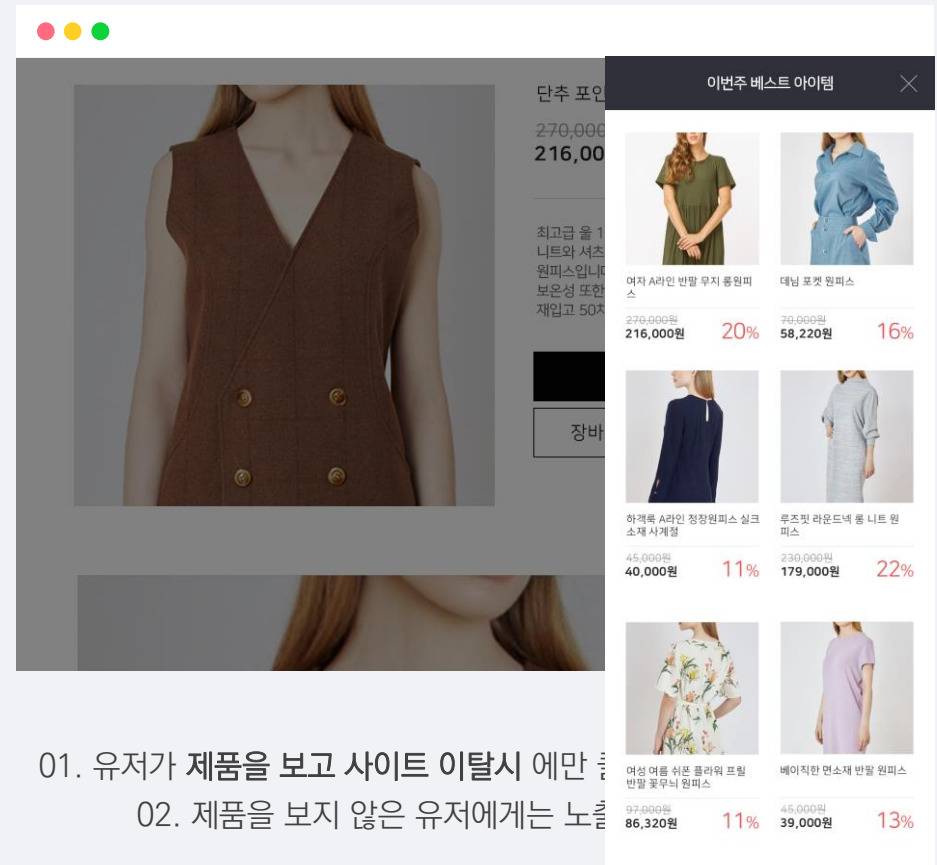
단추 포인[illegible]

~~270,000~~
216,00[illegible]

최고급 울 1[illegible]
니트와 셔츠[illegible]
원피스입니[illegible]
보온성 또한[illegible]
재입고 50차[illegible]

장바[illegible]

이번주 베스트 아이템

여자 A라인 반팔 무지 롱원피스
~~270,000원~~
216,000원 20%

데님 포켓 원피스
~~70,000원~~
58,220원 16%

하객룩 A라인 정장원피스 실크소재 사계절
~~45,000원~~
40,000원 11%

루즈핏 라운드넥 롱 니트 원피스
~~230,000원~~
179,000원 22%

여성 여름 쉬폰 플라워 프릴 반팔 꽃무늬 원피스
~~97,000원~~
86,320원 11%

베이직한 면소재 반팔 원피스
~~45,000원~~
39,000원 13%

01. 유저가 **제품을 보고 사이트 이탈시** 에만 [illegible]
02. 제품을 보지 않은 유저에게는 노출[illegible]